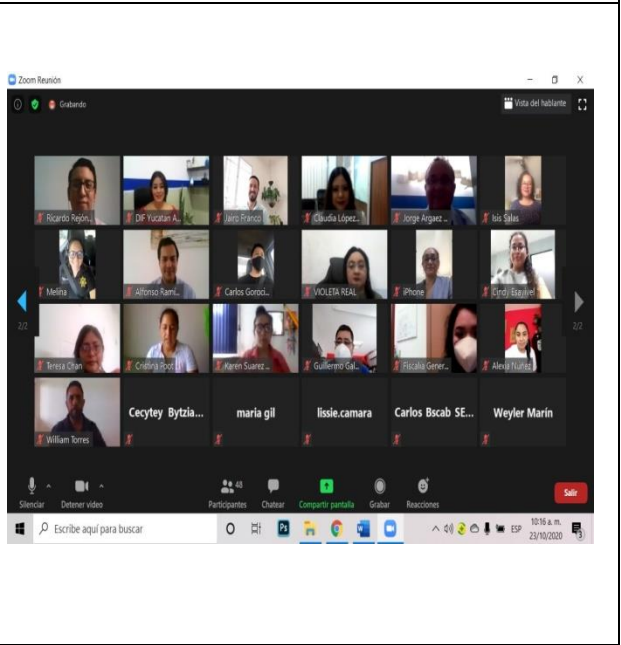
Zoom Reunión

Grabando

Vista del hablante

Ricardo Rejón...
DIF Yucatán A...
Jairo Franco
Claudia López...
Jorge Argaez ...
Isis Salas
Melina
Alfonso Rami...
Carlos Goroci...
VIOLETA REAL
iPhone
Cindy Esquivel
Teresa Chan
Cristina Poot
Karen Suarez ...
Guillermo Gal...
Fiscalia Gener...
Alexia Nuñez
William Torres
Cecytey Bytzia...
maria gil
lissie.camara
Carlos Bscab SE...
Weyler Marín

2/2
2/2

Silenciar
Detener video
48
Participantes
Chatear
Compartir pantalla
Grabar
Reacciones
Salir

Escribe aquí para buscar
ESP
10:16 a. m.
23/10/2020